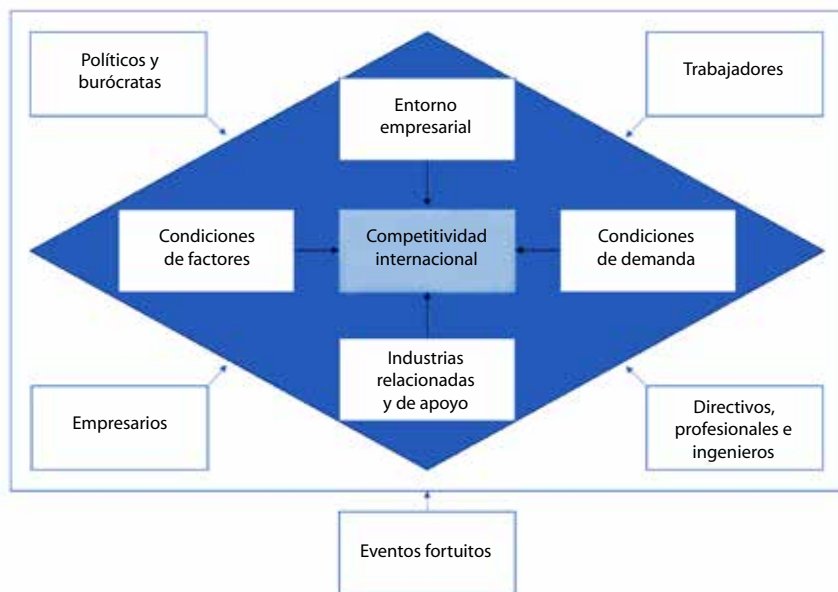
Políticos y burócratas

Trabajadores

Entorno empresarial

Condiciones de factores

Competitividad internacional

Condiciones de demanda

Industrias relacionadas y de apoyo

Empresarios

Directivos, profesionales e ingenieros

Eventos fortuitos